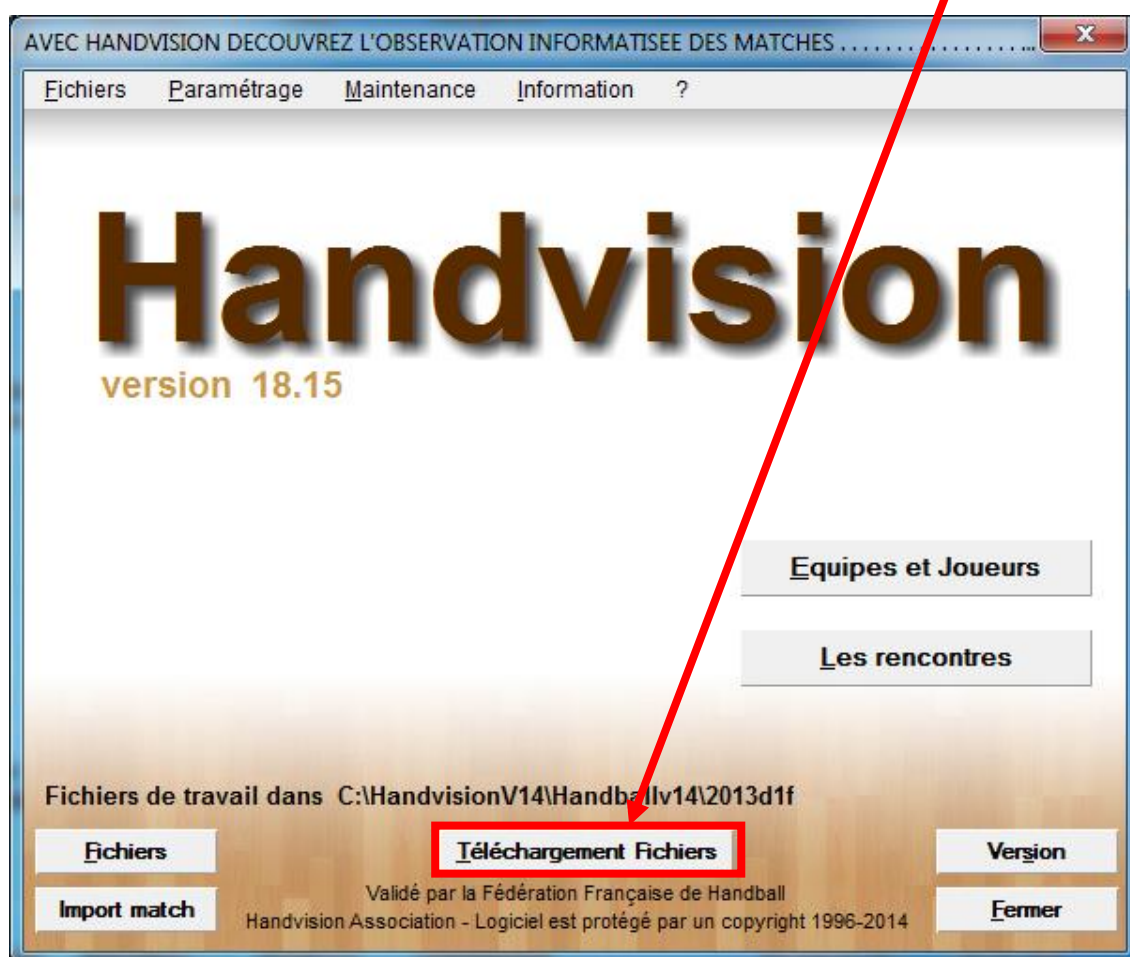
AVEC HANDVISION DECOUVREZ L'OBSERVATION INFORMATISEE DES MATCHES ...................

Fichiers Paramétrage Maintenance Information ?

Handvision

version 18.15

Equipes et Joueurs

Les rencontres

Fichiers de travail dans C:\HandvisionV14\Handballv14\2013d1f

Fichiers

Téléchargement Fichiers

Version

Import match

Validé par la Fédération Française de Handball
Handvision Association - Logiciel est protégé par un copyright 1996-2014

Fermer